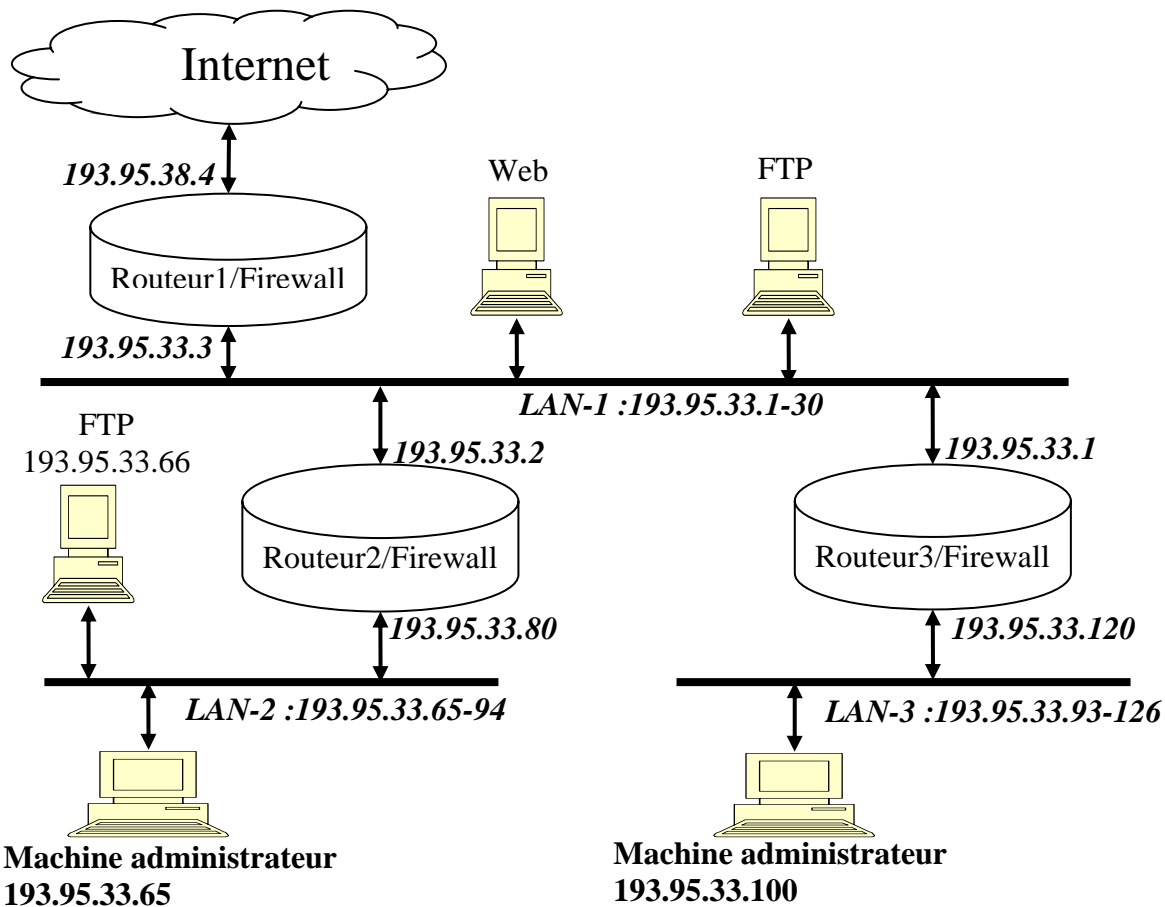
Internet

193.95.38.4

Routeur1/Firewall

Web

FTP

193.95.33.3

LAN-1 :193.95.33.1-30

FTP
193.95.33.66

193.95.33.2

Routeur2/Firewall

193.95.33.1

Routeur3/Firewall

193.95.33.80

193.95.33.120

LAN-2 :193.95.33.65-94

LAN-3 :193.95.33.93-126

Machine administrateur
193.95.33.65

Machine administrateur
193.95.33.100